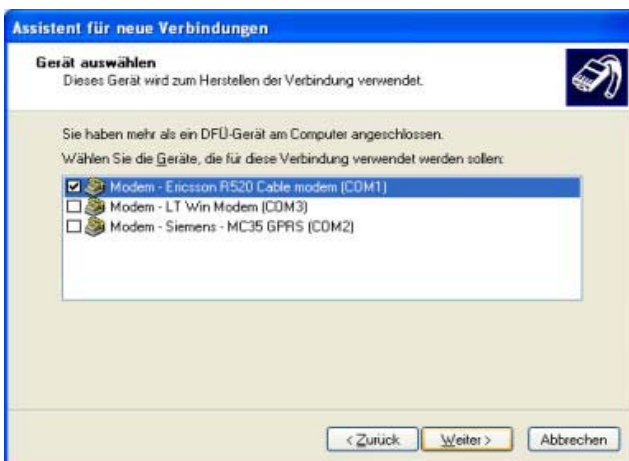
Assistent für neue Verbindungen

Gerät auswählen
Dieses Gerät wird zum Herstellen der Verbindung verwendet.

Sie haben mehr als ein DFÜ-Gerät am Computer angeschlossen.

Wählen Sie die Geräte, die für diese Verbindung verwendet werden sollen:

Modem - Ericsson R520 Cable modem (COM1)
Modem - LT Win Modem (COM3)
Modem - Siemens - MC35 GPRS (COM2)

< Zurück
Weiter >
Abbrechen